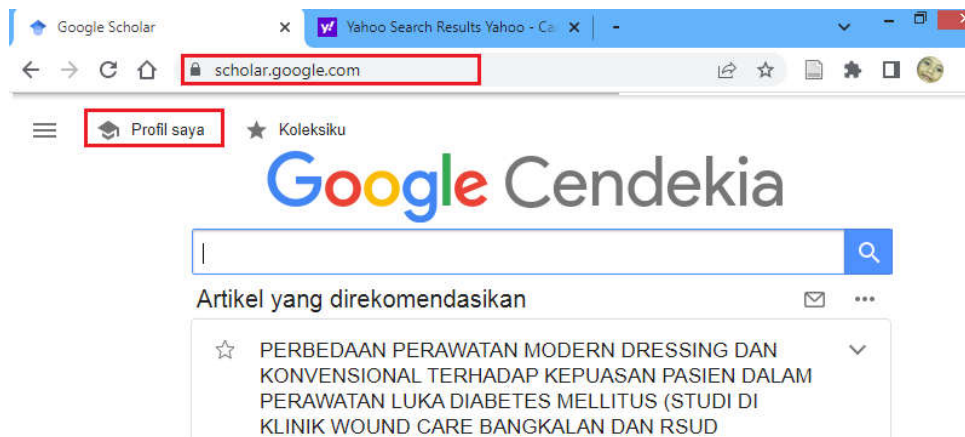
Google Scholar
Yahoo Search Results Yahoo - Ca
scholar.google.com
Profil saya
Koleksiku
Google Cendekia
Artikel yang direkomendasikan
PERBEDAAN PERAWATAN MODERN DRESSING DAN KONVENSIONAL TERHADAP KEPUASAN PASIEN DALAM PERAWATAN LUKA DIABETES MELLITUS (STUDI DI KLINIK WOUND CARE BANGKALAN DAN RSUD